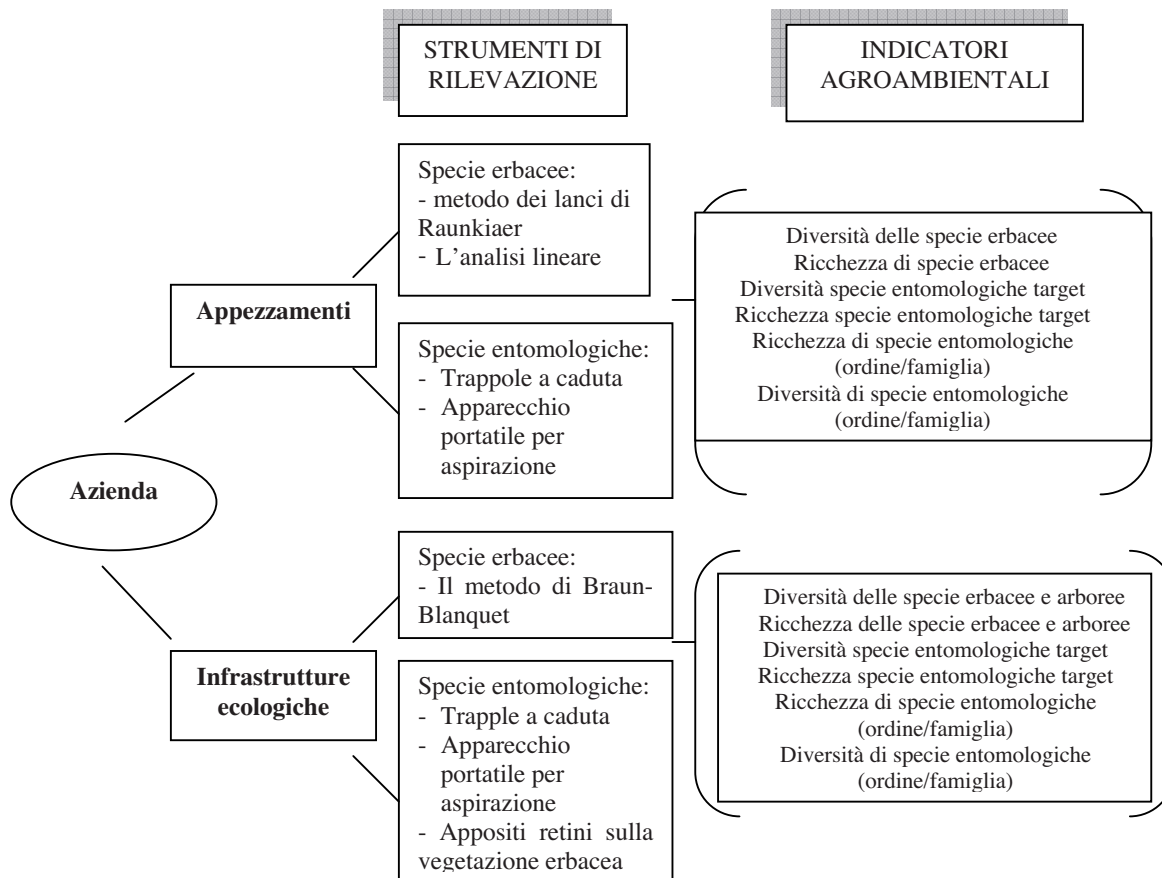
STRUMENTI DI RILEVAZIONE

INDICATORI AGROAMBIENTALI

Azienda

Appezzamenti

Specie erbacee:
- metodo dei lanci di Raunkiaer
- L'analisi lineare

Specie entomologiche:
- Trappole a caduta
- Apparecchio portatile per aspirazione

Diversità delle specie erbacee
Ricchezza di specie erbacee
Diversità specie entomologiche target
Ricchezza specie entomologiche target
Ricchezza di specie entomologiche (ordine/famiglia)
Diversità di specie entomologiche (ordine/famiglia)

Infrastrutture ecologiche

Specie erbacee:
- Il metodo di Braun-Blanquet

Specie entomologiche:
- Trapple a caduta
- Apparecchio portatile per aspirazione
- Appositi retini sulla vegetazione erbacea

Diversità delle specie erbacee e arboree
Ricchezza delle specie erbacee e arboree
Diversità specie entomologiche target
Ricchezza specie entomologiche target
Ricchezza di specie entomologiche (ordine/famiglia)
Diversità di specie entomologiche (ordine/famiglia)